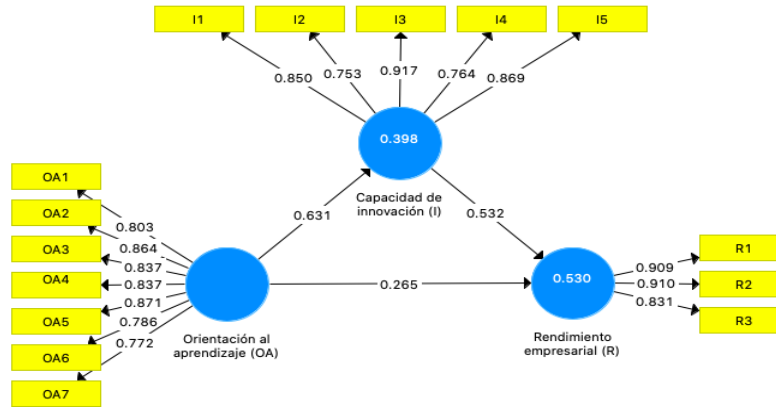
I1
I2
I3
I4
I5

0.850
0.753
0.917
0.764
0.869

0.398

Capacidad de innovación (I)

OA1
OA2
OA3
OA4
OA5
OA6
OA7

0.803
0.864
0.837
0.837
0.871
0.786
0.772

0.631

0.532

0.265

Orientación al aprendizaje (OA)

0.530

Rendimiento empresarial (R)

0.909
0.910
0.831

R1
R2
R3